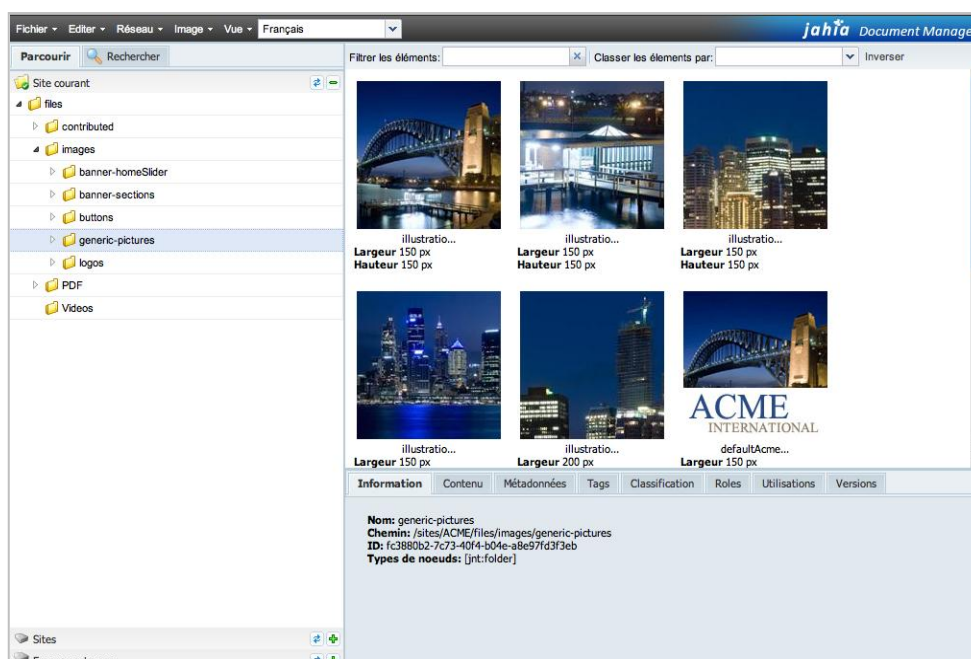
Fichier ▾ Editer ▾ Réseau ▾ Image ▾ Vue ▾ Français

jahia Document Manage

Parcourir Rechercher

Site courant

files

contributed

images

banner-homeSlider

banner-sections

buttons

generic-pictures

logos

PDF

Videos

Sites

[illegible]

Filtrer les éléments: × Classer les éléments par: Inverser

illustratio...
Largeur 150 px
Hauteur 150 px

illustratio...
Largeur 150 px
Hauteur 150 px

illustratio...
Largeur 150 px
Hauteur 150 px

illustratio...
Largeur 150 px

illustratio...
Largeur 200 px

ACME
INTERNATIONAL

defaultAcme...
Largeur 150 px

Information Contenu Métadonnées Tags Classification Roles Utilisations Versions

Nom: generic-pictures
Chemin: /sites/ACME/files/images/generic-pictures
ID: fc3880b2-7c73-40f4-b04e-a8e97fd3f3eb
Types de noeuds: [jnt:folder]